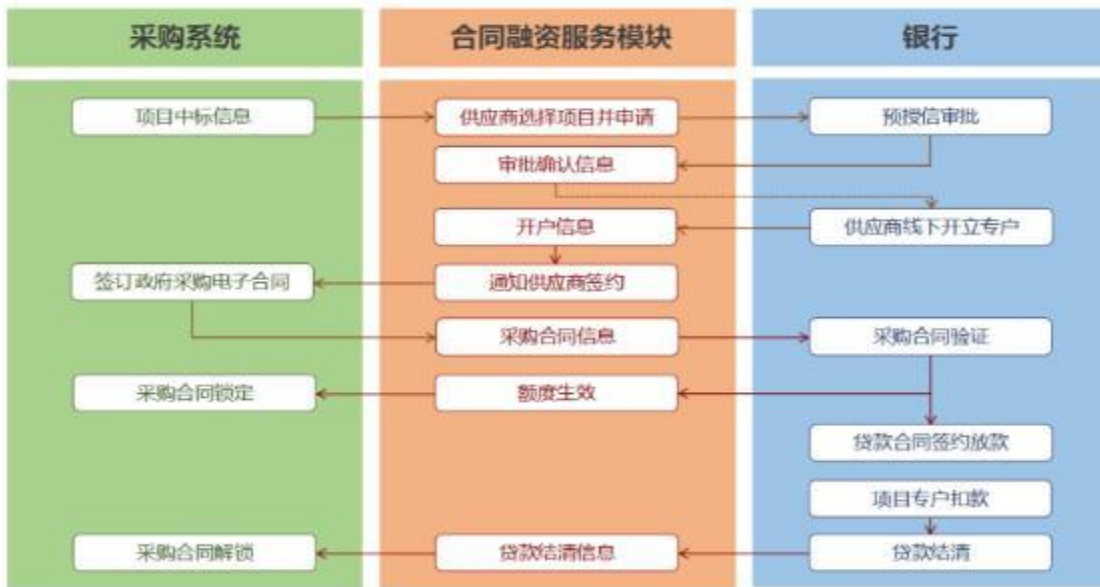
采购系统

合同融资服务模块

银行

项目中标信息

供应商选择项目并申请

预授信审批

审批确认信息

开户信息

供应商线下开立专户

签订政府采购电子合同

通知供应商签约

采购合同信息

采购合同验证

采购合同锁定

额度生效

贷款合同签约放款

项目专户扣款

采购合同解锁

贷款结清信息

贷款结清